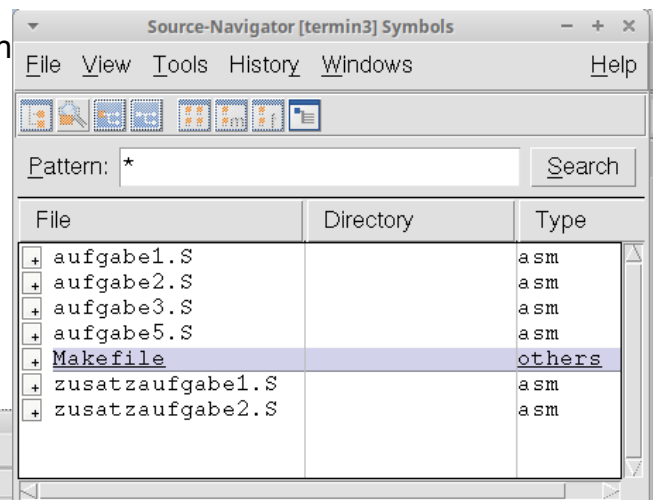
Source-Navigator [termin3] Symbols

File View Tools History Windows Help

Pattern: *

Search

| File | Directory | Type |
|---|---|---|
| aufgabe1.S | | asm |
| aufgabe2.S | | asm |
| aufgabe3.S | | asm |
| aufgabe5.S | | asm |
| Makefile | | others |
| zusatzaufgabe1.S | | asm |
| zusatzaufgabe2.S | | asm |